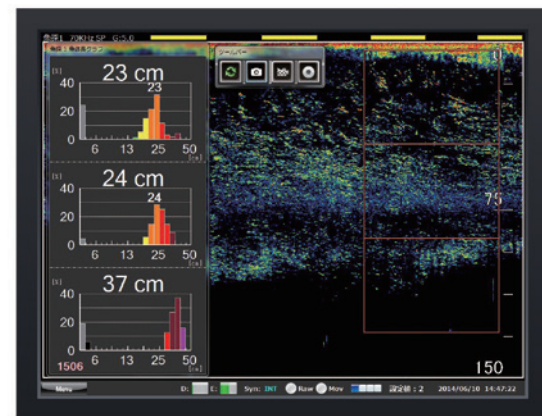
魚探1 70KHz SP G:5.0

魚探1 魚体長グラフ

[%]
40
20
0
23 cm
23
6 13 25 50
[cm]

[%]
40
20
0
24 cm
24
6 13 25 50
[cm]

[%]
40
20
0
37 cm
6 13 25 50
[cm]
1506

ツールバー

75

150

Menu

D: E: Syn: INT Raw Mov 設定値 : 2 2014/06/10 14:47:22